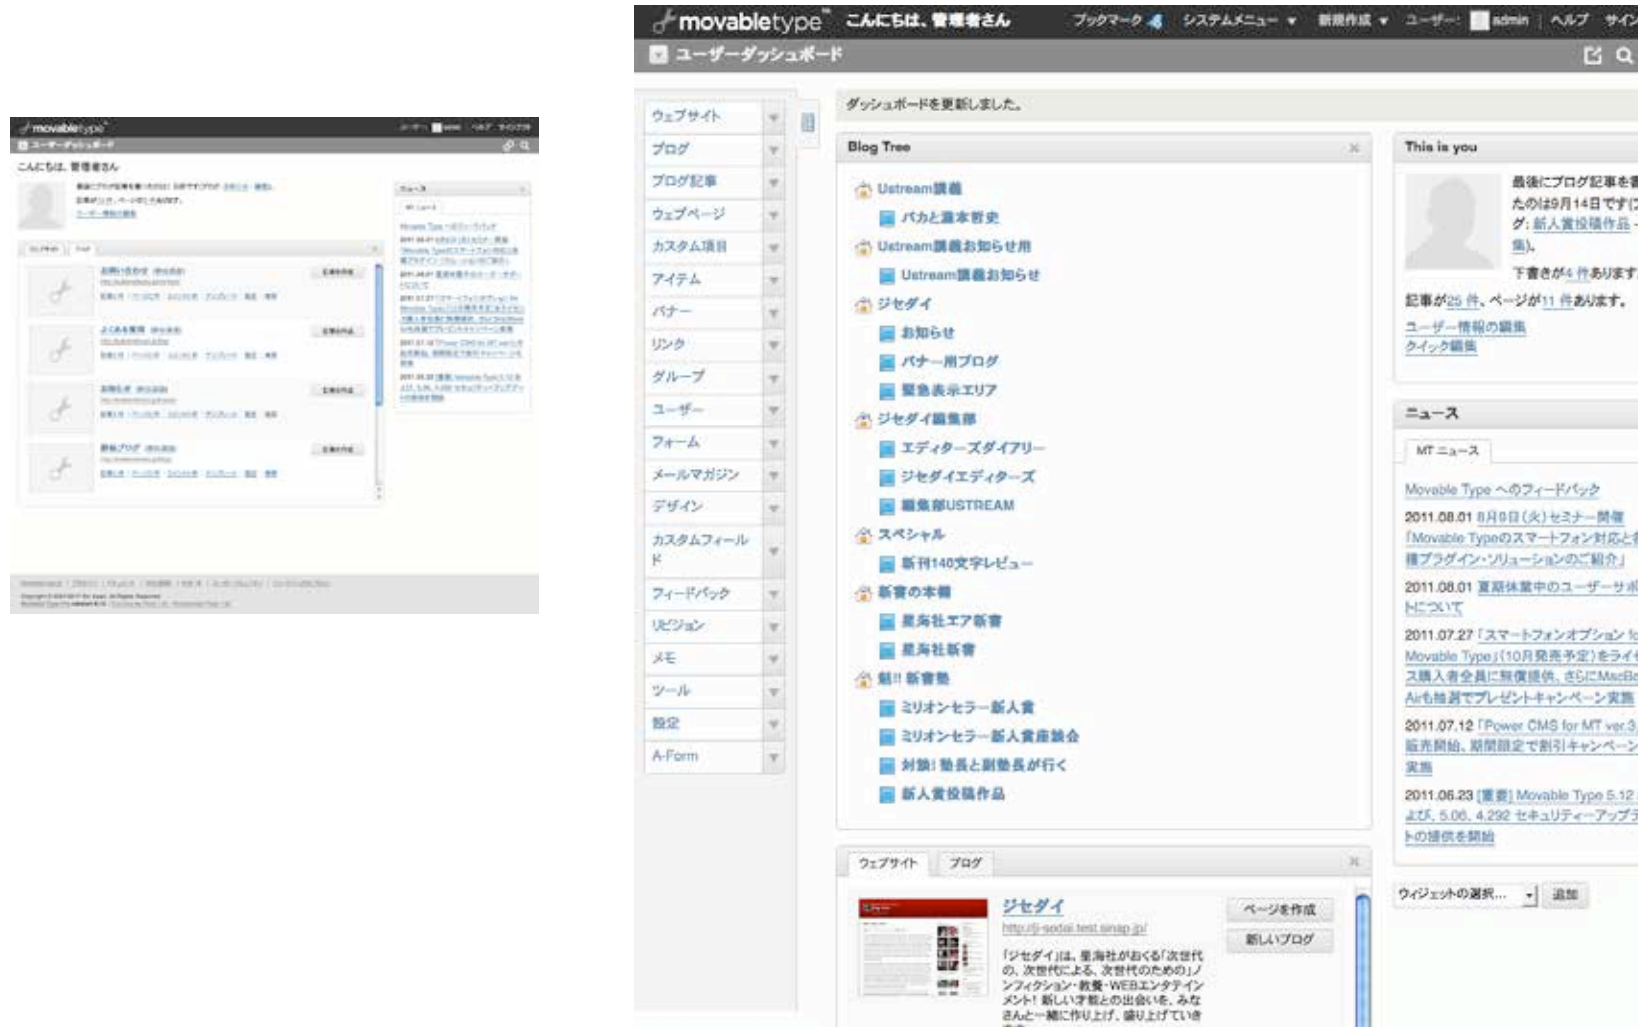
movabletype こんにちは、管理者さん ブックマーク システムメニュー 新規作成 ユーザー: admin ヘルプ サイン

ユーザーダッシュボード

ウェブサイト
ブログ
ブログ記事
ウェブページ
カスタム項目
アイテム
バナー
リンク
グループ
ユーザー
フォーム
メールマガジン
デザイン
カスタムフィールド
フィードバック
リビジョン
メモ
ツール
設定
A-Form

ダッシュボードを更新しました。

Blog Tree

Ustream講義
バカと藤本哲史
Ustream講義お知らせ用
Ustream講義お知らせ
ジセダイ
お知らせ
バナー用ブログ
緊急表示エリア
ジセダイ編集部
エディターズダイアリー
ジセダイエディターズ
編集部USTREAM
スペシャル
新刊140文字レビュー
新書の本棚
星海社エア新書
星海社新書
魁!! 新書塾
ミリオンセラー新人賞
ミリオンセラー新人賞座談会
対談! 塾長と副塾長が行く
新人賞投稿作品

ウェブサイト ブログ

ジセダイ
http://j-sedai.test.sinap.jp/
「ジセダイ」は、星海社がおくる「次世代の、次世代による、次世代のための」ノンフィクション・教養・WEBエンタテインメント! 新しい才能との出会いを、みなさんと一緒に作り上げ、盛り上げていき

ページを作成
新しいブログ

This is you

最後にブログ記事を書いたのは9月14日です(ブログ: 新人賞投稿作品 - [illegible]集)。
下書きが4 件あります。
記事が25 件、ページが11 件あります。
ユーザー情報の編集
クイック編集

ニュース

MT ニュース

Movable Type へのフィードバック
2011.08.01 8月9日(火)セミナー開催「Movable Typeのスマートフォン対応と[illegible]種プラグイン・ソリューションのご紹介」
2011.08.01 夏期休業中のユーザーサポートについて
2011.07.27「スマートフォンオプション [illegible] Movable Type」(10月発売予定)をライ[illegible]ス購入者全員に無償提供、さらにMacB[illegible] Airも抽選でプレゼントキャンペーン実施
2011.07.12「Power CMS for MT ver.3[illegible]販売開始、期間限定で割引キャンペーン実施
2011.06.23 [重要] Movable Type 5.12 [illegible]よび、5.06、4.292 セキュリティーアップデートの提供を開始

ウィジェットの選択... 追加